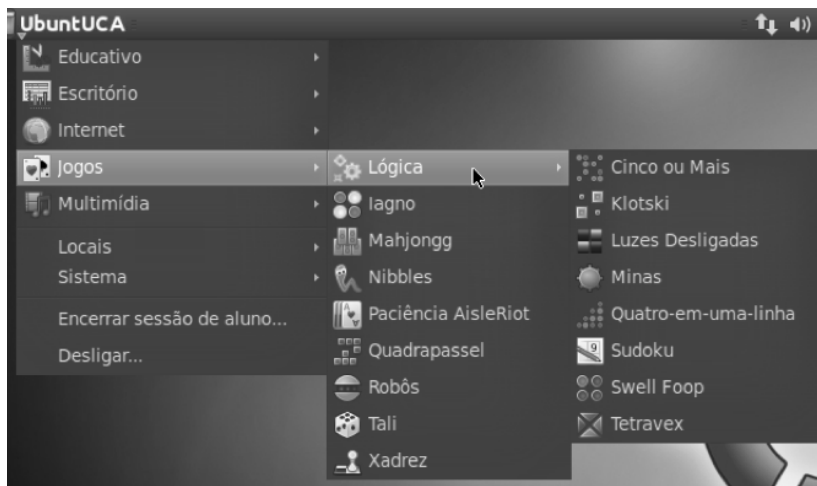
UbuntUCA

Educativo
Escritório
Internet
Jogos
Multimídia
Locais
Sistema
Encerrar sessão de aluno...
Desligar...

Lógica
Iagno
Mahjongg
Nibbles
Paciência AisleRiot
Quadrapassel
Robôs
Tali
Xadrez

Cinco ou Mais
Klotski
Luzes Desligadas
Minas
Quatro-em-uma-linha
Sudoku
Swell Foop
Tetravex